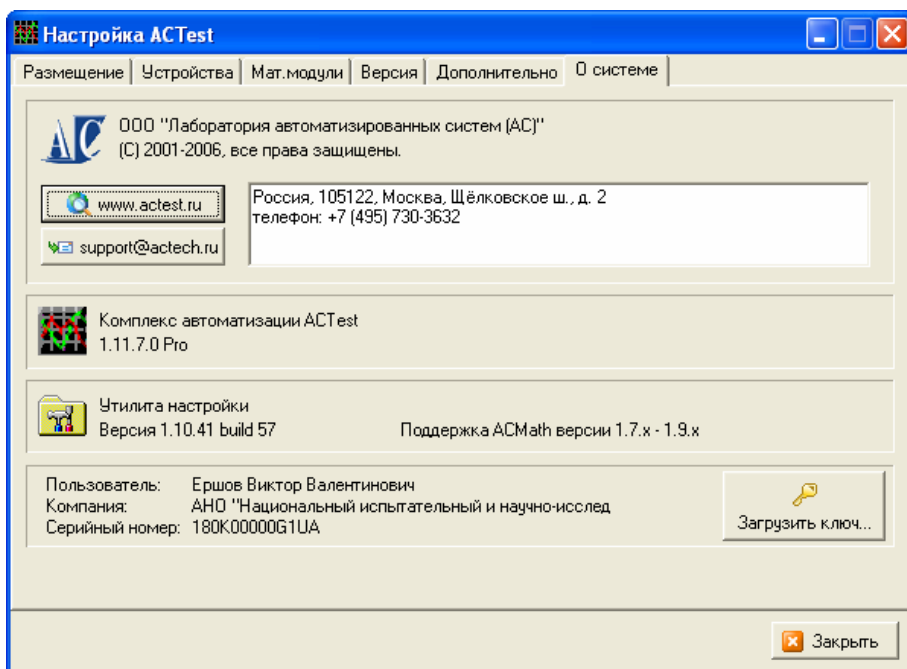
Настройка ACTest

Размещение | Устройства | Мат.модули | Версия | Дополнительно | О системе

AC ООО "Лаборатория автоматизированных систем (АС)"
(С) 2001-2006, все права защищены.

www.actest.ru

support@actech.ru

Россия, 105122, Москва, Щёлковское ш., д. 2
телефон: +7 (495) 730-3632

Комплекс автоматизации ACTest
1.11.7.0 Pro

Утилита настройки
Версия 1.10.41 build 57

Поддержка ACMath версии 1.7.x - 1.9.x

| | |
|---|---|
| Пользователь: | Ершов Виктор Валентинович |
| Компания: | АНО "Национальный испытательный и научно-исслед |
| Серийный номер: | 180K00000G1UA |

Загрузить ключ...

Закрыть